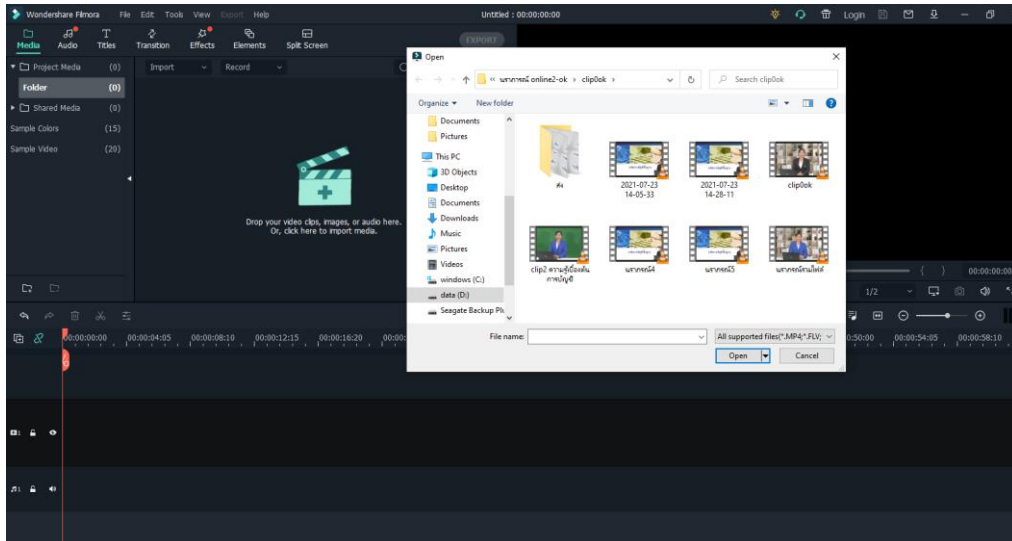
Wondershare Filmora File Edit Tools View Export Help

Untitled : 00:00:00:00

Login

Media Audio Titles Transition Effects Elements Split Screen

EXPORT

Project Media (0)
Folder (0)
Shared Media (0)
Sample Colors (15)
Sample Video (20)

Import Record

Drop your video clips, images, or audio here. Or, click here to import media.

Open

« นศการณ์ online2-ok › clip0ok ›

Search clip0ok

Organize ▾ New folder

Documents
Pictures
This PC
3D Objects
Desktop
Documents
Downloads
Music
Pictures
Videos
windows (C:)
date (D:)
Seagate Backup Plu

ศิ4
2021-07-23 14-05-33
2021-07-23 14-28-11
clip0ok
clip2 ความรู้เบื้องต้นการบัญชี
นศการณ์4
นศการณ์5
นศการณ์ภาษาไทยส์

File name:

All supported files(*.MP4;*.FLV;

Open
Cancel

00:00:00:00

1/2

00:00:00:00
00:00:04:05
00:00:08:10
00:00:12:15
00:00:16:20
00:00:
0:50:00
00:00:54:05
00:00:58:10